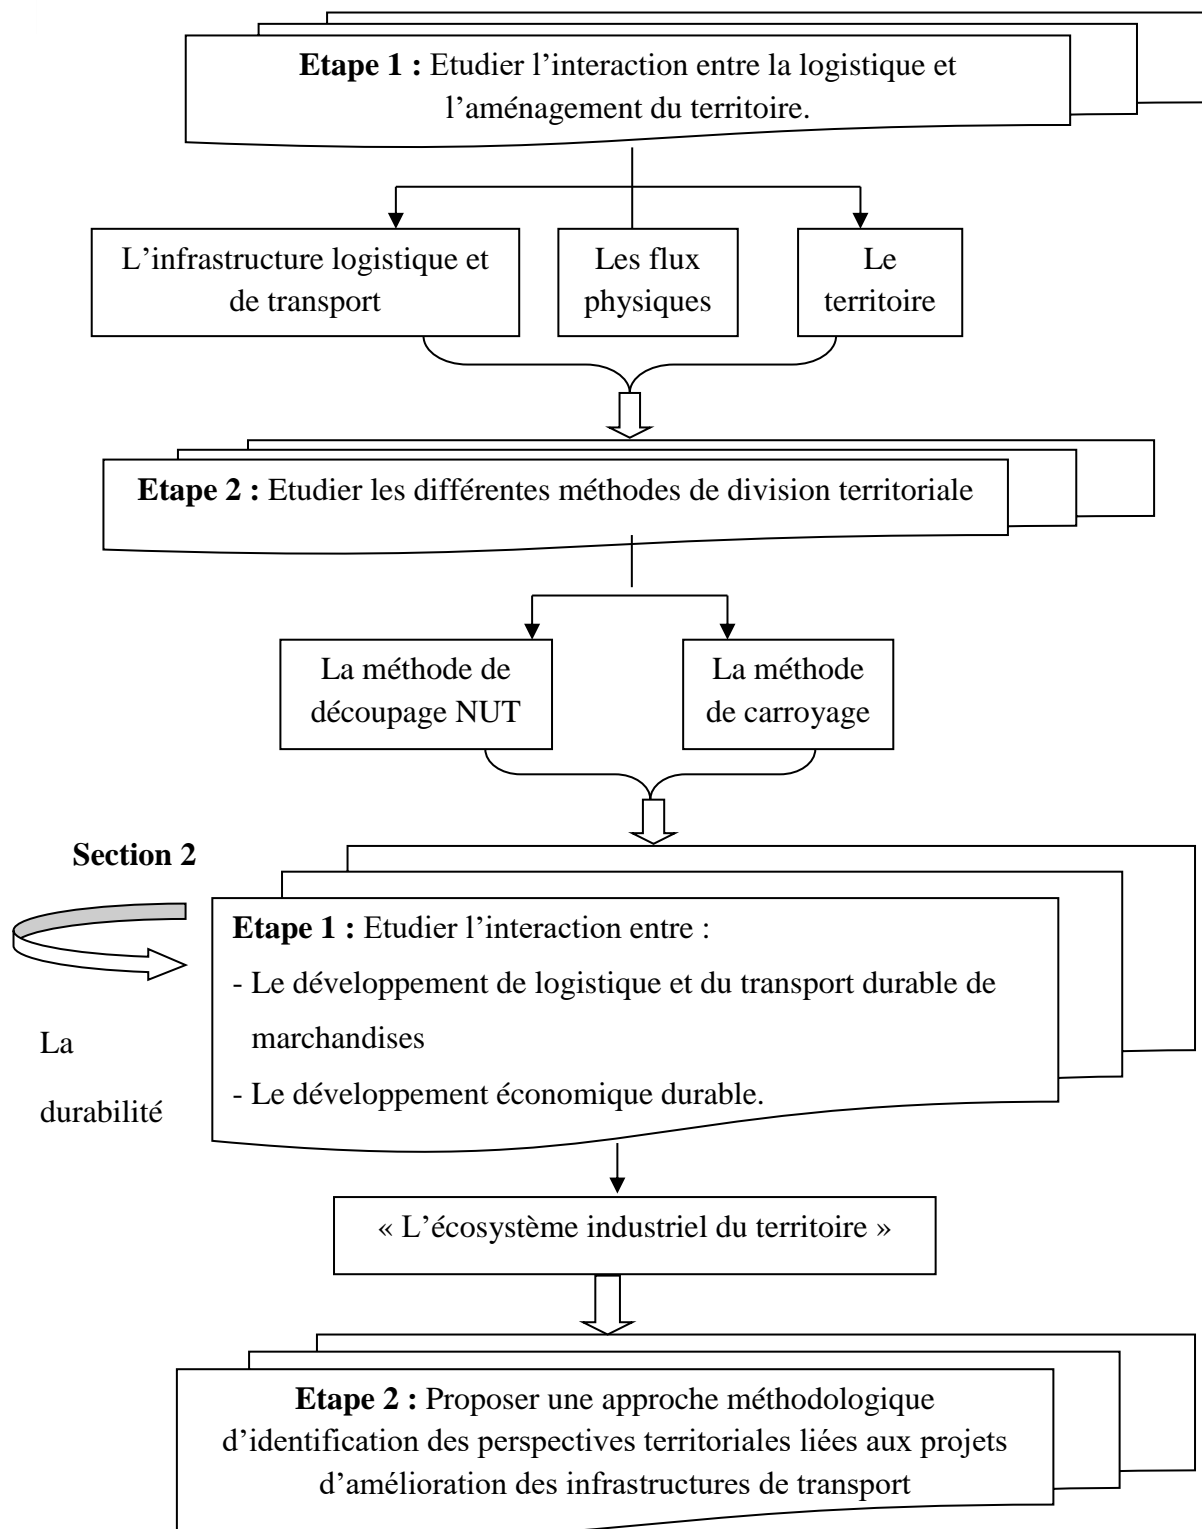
**Etape 1 :** Etudier l'interaction entre la logistique et l'aménagement du territoire.

L'infrastructure logistique et de transport

Les flux physiques

Le territoire

**Etape 2 :** Etudier les différentes méthodes de division territoriale

La méthode de découpage NUT

La méthode de carroyage

**Section 2**

La durabilité

**Etape 1 :** Etudier l'interaction entre :
- Le développement de logistique et du transport durable de marchandises
- Le développement économique durable.

« L'écosystème industriel du territoire »

**Etape 2 :** Proposer une approche méthodologique d'identification des perspectives territoriales liées aux projets d'amélioration des infrastructures de transport